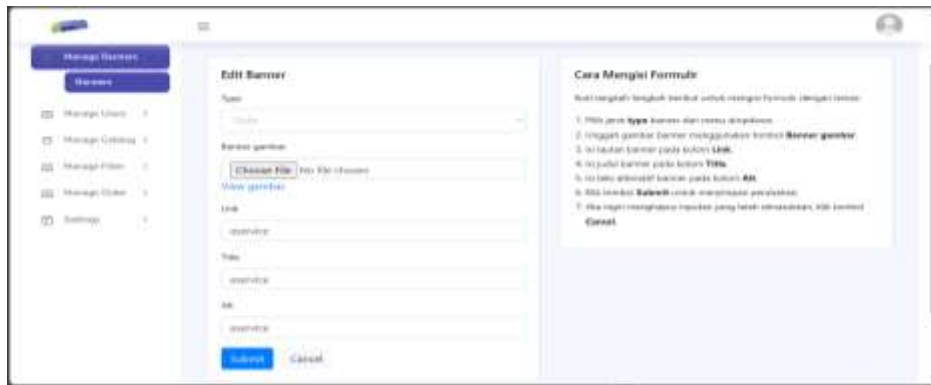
Manage Banner
Banner
Manage Users
Manage Catalog
Manage Filter
Manage Order
Settings

Edit Banner
Type
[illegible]
Banner gambar
Choose File No file chosen
View gambar
Link
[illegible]
Title
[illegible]
Alt
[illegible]
Submit Cancel

Cara Mengisi Formulir
Ikuti langkah-langkah berikut untuk mengisi formulir dengan benar:
1. Pilih jenis type banner dari menu dropdown.
2. Unggah gambar banner menggunakan tombol Banner gambar.
3. Isi tautan banner pada kolom Link.
4. Isi judul banner pada kolom Title.
5. Isi teks alternatif banner pada kolom Alt.
6. Klik tombol Submit untuk menyimpan perubahan.
7. Jika ingin membatalkan inputan yang telah dimasukkan, klik tombol Cancel.